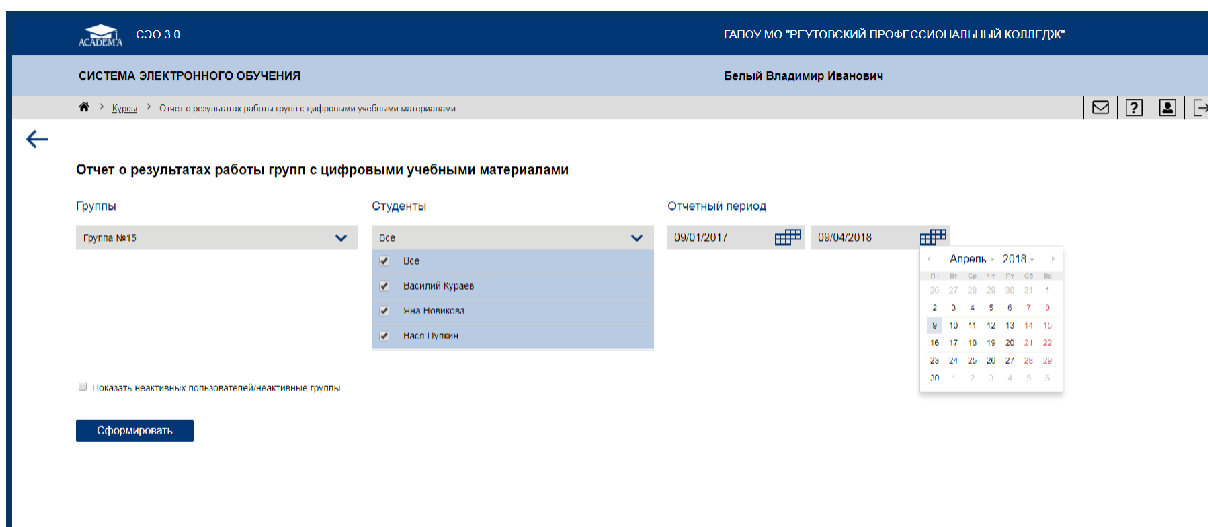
ACADEMIA СЭО 3.0

ГАПОУ МО "РЕУТОВСКИЙ ПРОФЕССИОНАЛЬНЫЙ КОЛЛЕДЖ"

СИСТЕМА ЭЛЕКТРОННОГО ОБУЧЕНИЯ

Белый Владимир Иванович

Курсы > Отчет о результатах работы групп с цифровыми учебными материалами

Отчет о результатах работы групп с цифровыми учебными материалами

Группы

Группа №15

Студенты

Все

Все

Василий Кураев

Яна Новикова

Наср Пулкин

Отчетный период

09/01/2017

09/04/2018

Апрель 2018

| Пн | Вт | Ср | Чт | Пт | Сб | Вс |
|---|---|---|---|---|---|---|
| 26 | 27 | 28 | 29 | 30 | 31 | 1 |
| 2 | 3 | 4 | 5 | 6 | 7 | 8 |
| 9 | 10 | 11 | 12 | 13 | 14 | 15 |
| 16 | 17 | 18 | 19 | 20 | 21 | 22 |
| 23 | 24 | 25 | 26 | 27 | 28 | 29 |
| 30 | 1 | 2 | 3 | 4 | 5 | 6 |

Показать неактивных пользователей/неактивные группы

Сформировать